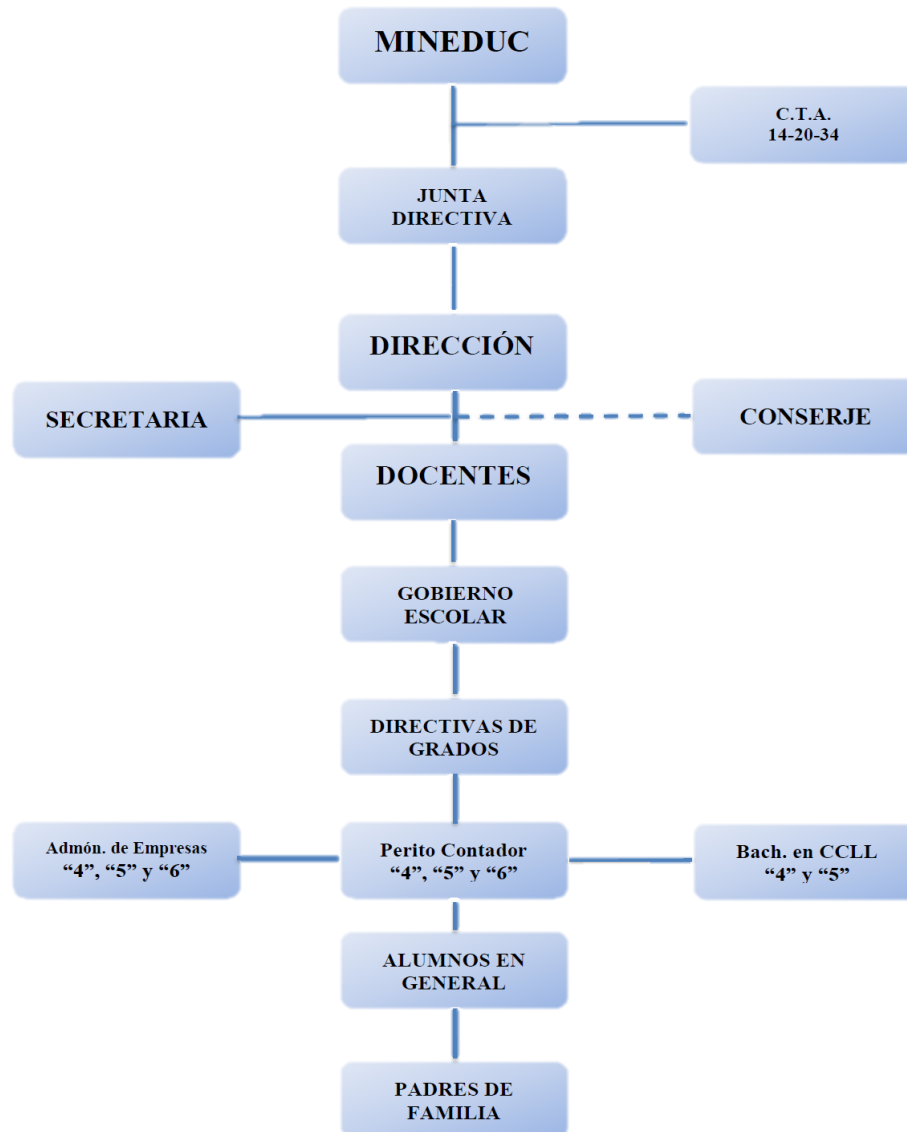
MINEDUC

C.T.A.
14-20-34

JUNTA DIRECTIVA

DIRECCIÓN

SECRETARIA

CONSERJE

DOCENTES

GOBIERNO ESCOLAR

DIRECTIVAS DE GRADOS

Admón. de Empresas
“4”, “5” y “6”

Perito Contador
“4”, “5” y “6”

Bach. en CCLL
“4” y “5”

ALUMNOS EN GENERAL

PADRES DE FAMILIA